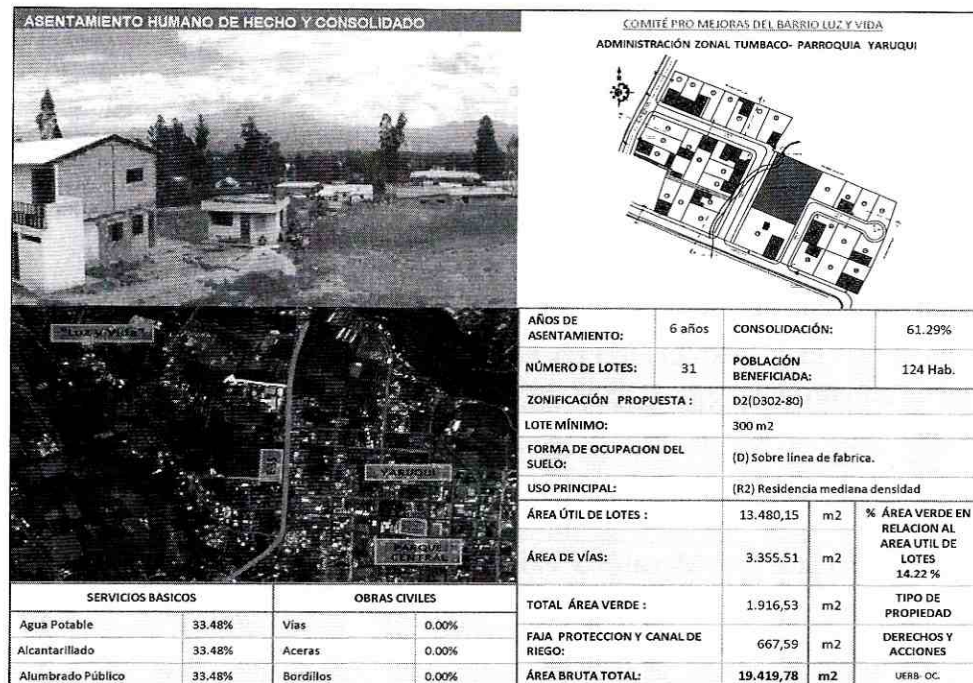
ASENTAMIENTO HUMANO DE HECHO Y CONSOLIDADO

COMITÉ PRO MEJORAS DEL BARRIO LUZ Y VIDA
ADMINISTRACIÓN ZONAL TUMBACO- PARROQUIA YARUQUI

Luz y Vida
YARUQUI
PARQUE CENTRAL

| AÑOS DE ASENTAMIENTO: | 6 años | CONSOLIDACIÓN: | | 61.29% |
|---|---|---|---|---|
| NÚMERO DE LOTES: | 31 | POBLACIÓN BENEFICIADA: | | 124 Hab. |
| ZONIFICACIÓN PROPUESTA : | | D2(D302-80) | | |
| LOTE MÍNIMO: | | 300 m2 | | |
| FORMA DE OCUPACION DEL SUELO: | | (D) Sobre línea de fabrica. | | |
| USO PRINCIPAL: | | (R2) Residencia mediana densidad | | |
| ÁREA ÚTIL DE LOTES : | | 13.480,15 | m2 | % ÁREA VERDE EN RELACION AL AREA UTIL DE LOTES 14.22 % |
| ÁREA DE VÍAS: | | 3.355.51 | m2 | |
| TOTAL ÁREA VERDE : | | 1.916,53 | m2 | TIPO DE PROPIEDAD |
| FAJA PROTECCION Y CANAL DE RIEGO: | | 667,59 | m2 | DERECHOS Y ACCIONES |
| ÁREA BRUTA TOTAL: | | 19.419,78 | m2 | UERB- OC. |

| SERVICIOS BASICOS | | OBRAS CIVILES | |
|---|---|---|---|
| Agua Potable | 33.48% | Vías | 0.00% |
| Alcantarillado | 33.48% | Aceras | 0.00% |
| Alumbrado Público | 33.48% | Bordillos | 0.00% |